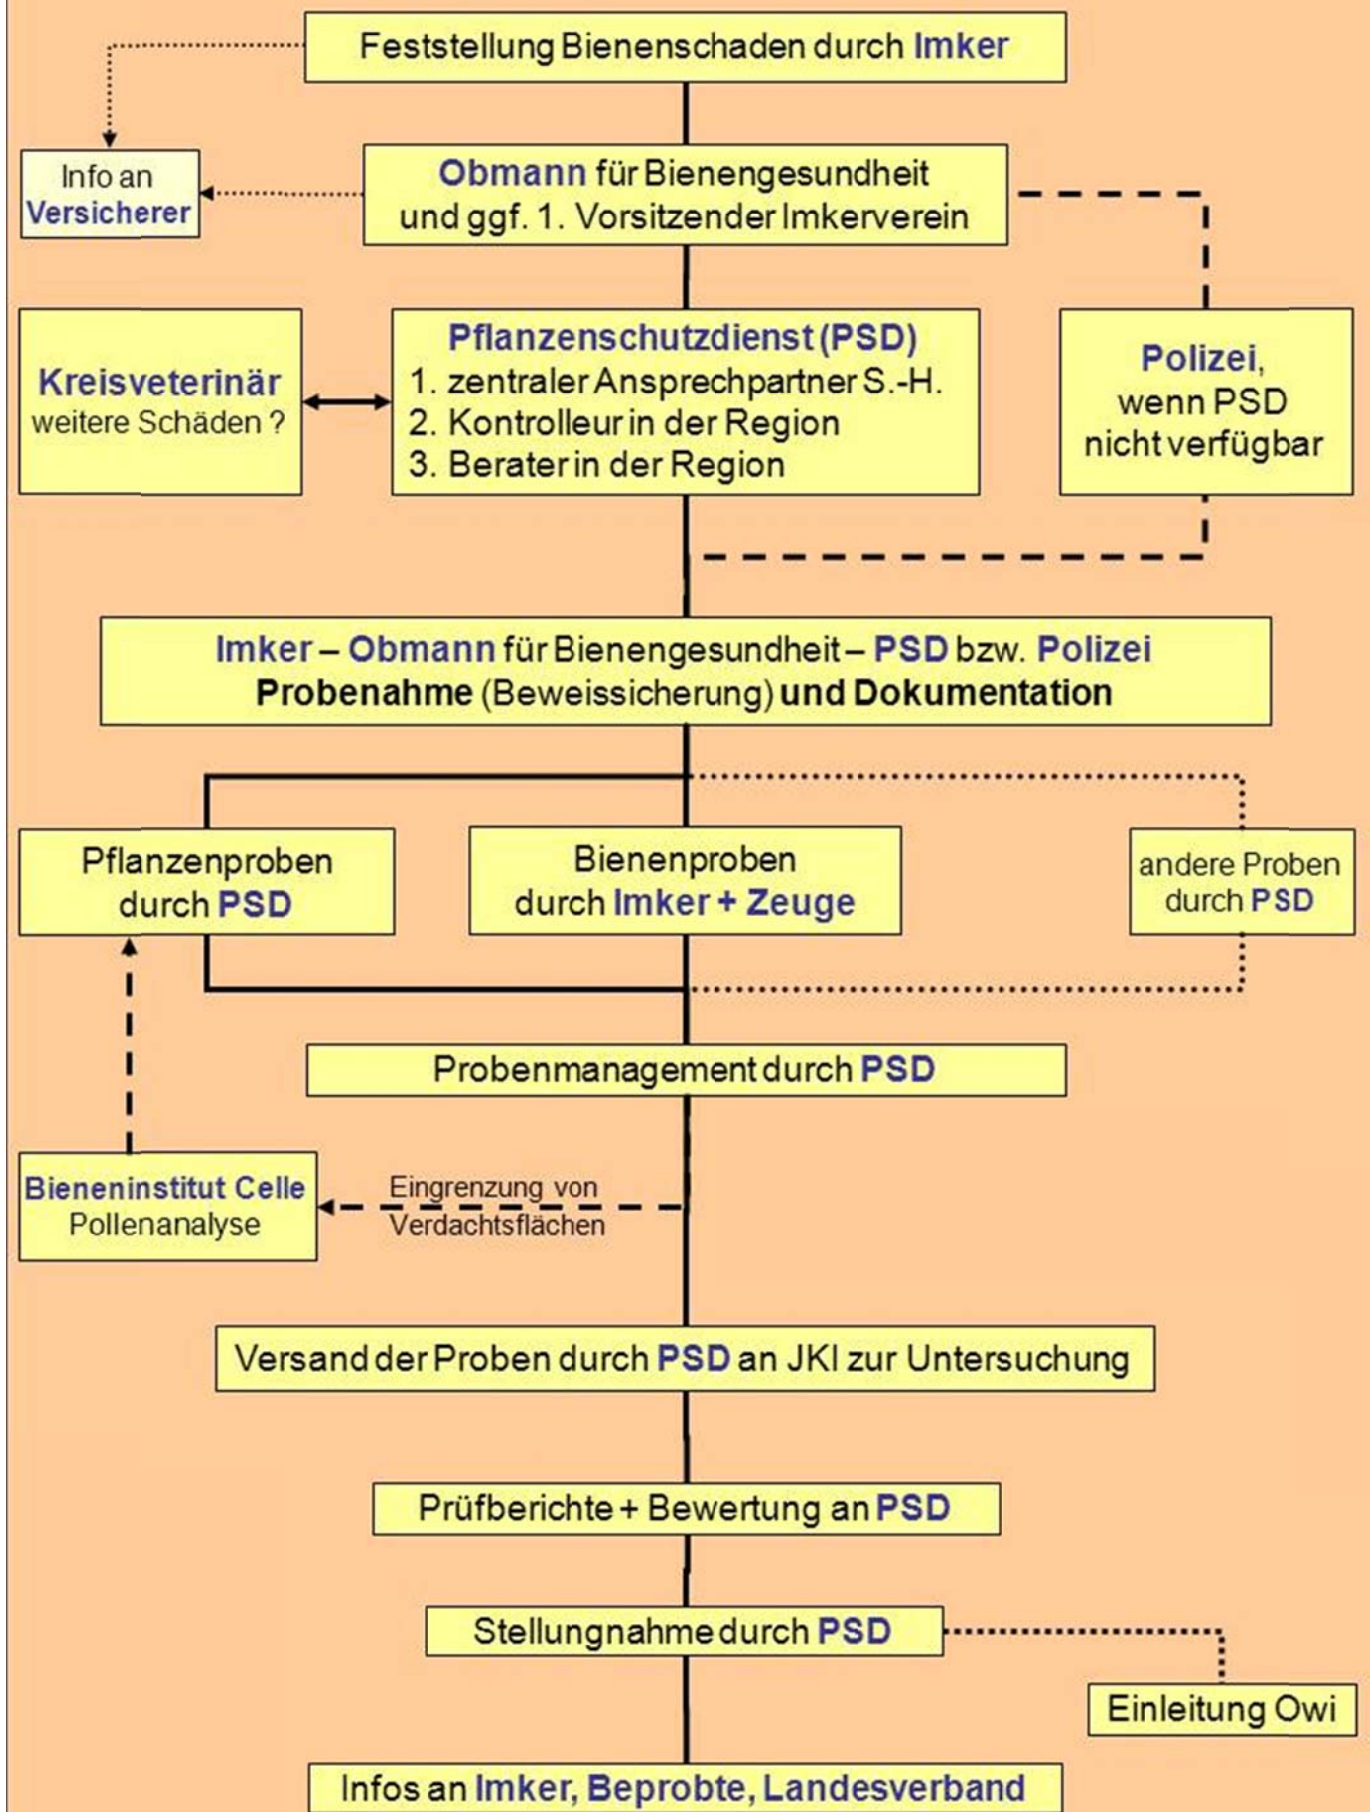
Feststellung Bienenschaden durch Imker

Info an Versicherer

Obmann für Bienengesundheit und ggf. 1. Vorsitzender Imkerverein

Kreisveterinär
weitere Schäden ?

Pflanzenschutzdienst (PSD)
1. zentraler Ansprechpartner S.-H.
2. Kontrolleur in der Region
3. Berater in der Region

Polizei, wenn PSD nicht verfügbar

Imker – Obmann für Bienengesundheit – PSD bzw. Polizei
Probenahme (Beweissicherung) und Dokumentation

Pflanzenproben durch PSD

Bienenproben durch Imker + Zeuge

andere Proben durch PSD

Probenmanagement durch PSD

Bieneninstitut Celle
Pollenanalyse

Eingrenzung von Verdachtsflächen

Versand der Proben durch PSD an JKI zur Untersuchung

Prüfberichte + Bewertung an PSD

Stellungnahme durch PSD

Einleitung Owi

Infos an Imker, Beprobte, Landesverband